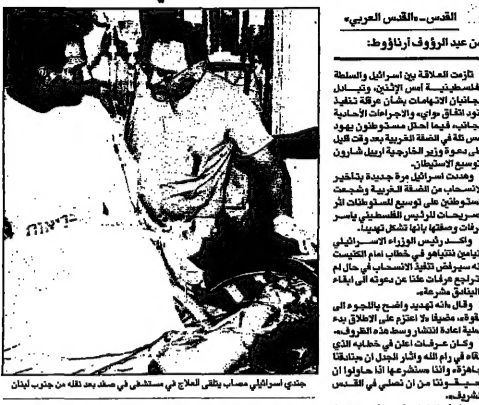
القدس-«القدس العربي»

من عبد الرؤوف أرناؤوط:

تأزمت العلاقة بين اسرائيل والسلطة الفلسطينية امس الإثنين، وتبادل الجانبان الاتهامات بشأن عرقلة تنفيذ بنود اتفاق «واي» والإجراءات الأحادية الجانب، فيما احتل مستوطنون يهود اس تلة في الضفة الغربية بعد وقت قليل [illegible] دعوة وزير الخارجية ارييل شارون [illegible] توسيع الاستيطان.

وهددت اسرائيل مرة جديدة بتأخير الانسحاب من الضفة الغربية وشجعت المستوطنين على توسيع المستوطنات اثر تصريحات للرئيس الفلسطيني ياسر عرفات وصفتها بانها تشكل تهديدا.

واكد رئيس الوزراء الاسرائيلي بنيامين نتنياهو في خطاب امام الكنيست انه سيرفض تنفيذ الانسحاب في حال لم يتراجع عرفات علنا عن دعوته الى ابقاء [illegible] مشرعة.

وقال «انه تهديد واضح باللجوء الى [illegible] وقد مضيفا «لا اعتزم على الاطلاق بدء عملية اعادة انتشار وسط هذه الظروف».

وكان عرفات اعلن في خطابه الذي القاه في رام الله واثار الجدل ان جنائقنا جاهزة، واننا مستشرعها اذا حاولوا ان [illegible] منا ان نصلي في القدس الشريف».

جندي اسرائيلي مصاب يتلقى العلاج في مستشفى في صفد بعد نقله من جنوب لبنان